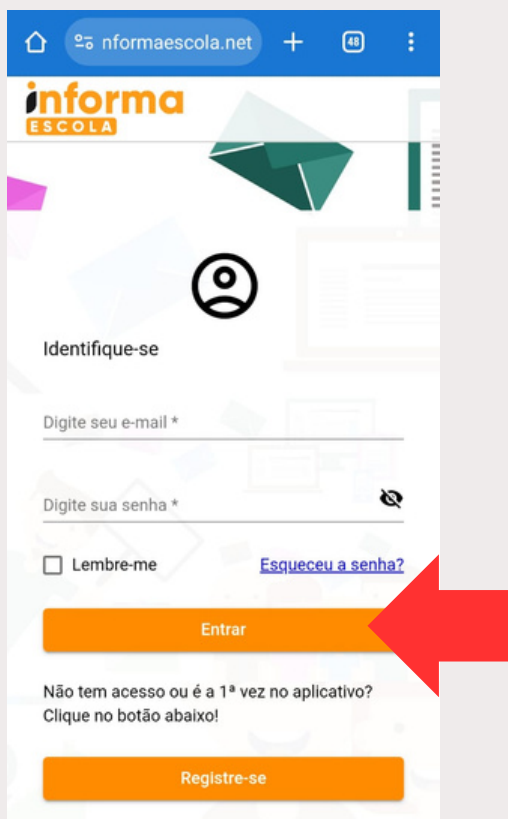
nformaescola.net

48

informa
ESCOLA

Identifique-se

Digite seu e-mail *

Digite sua senha *

Lembre-me

Esqueceu a senha?

Entrar

Não tem acesso ou é a 1ª vez no aplicativo? Clique no botão abaixo!

Registre-se